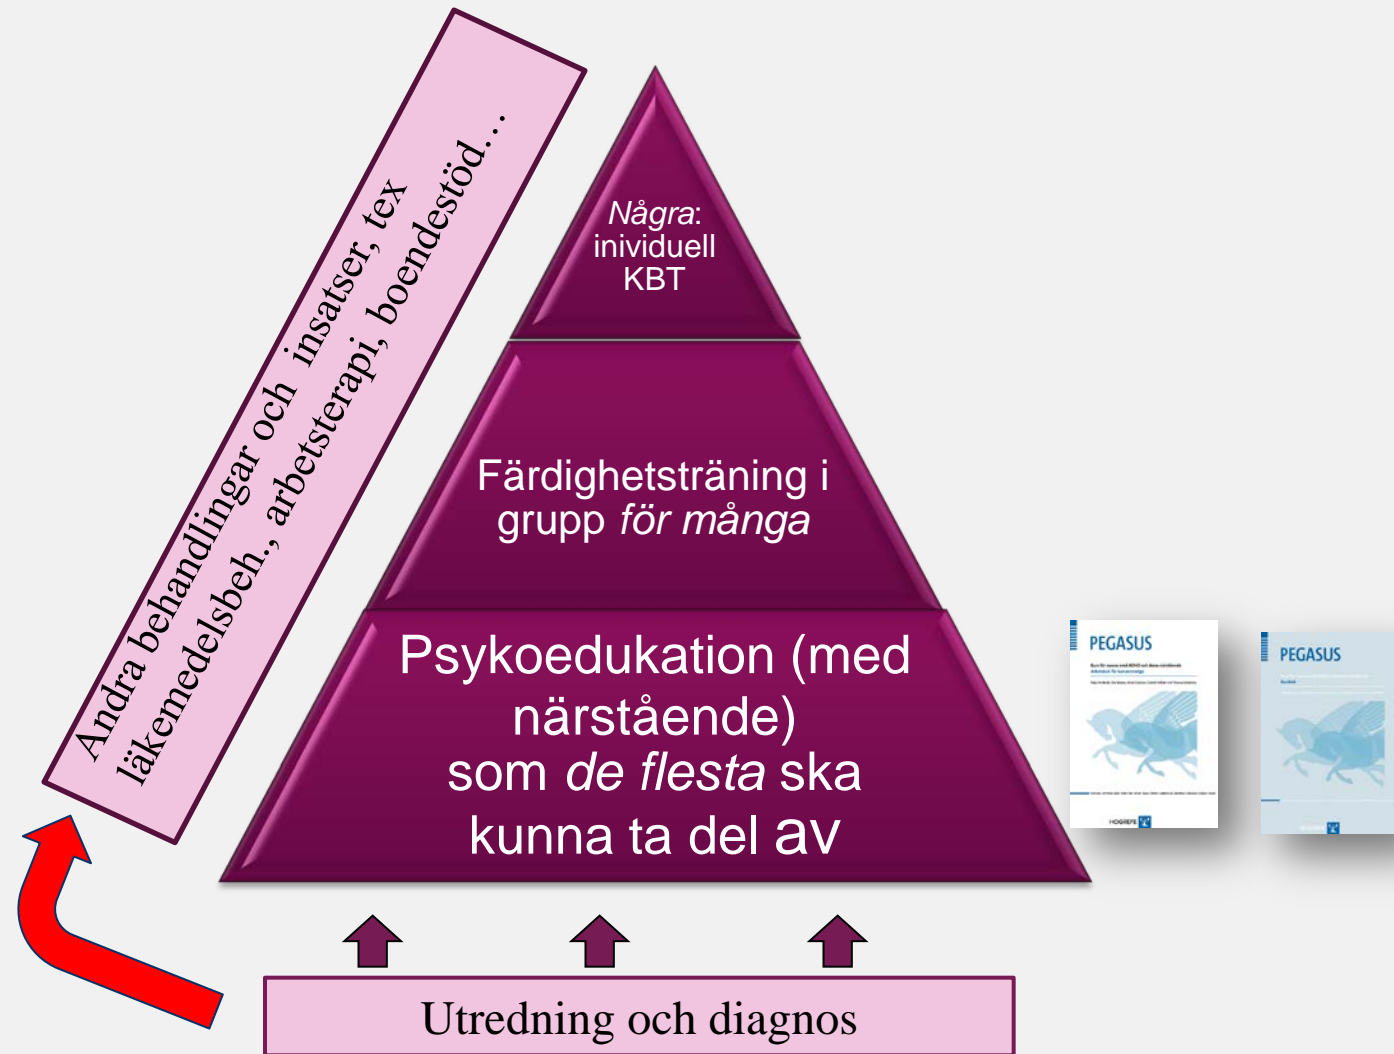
Andra behandlingar och insatser, tex läkemedelsbeh., arbetsterapi, boendestöd…

*Några*: inividuell KBT

Färdighetsträning i grupp *för många*

Psykoedukation (med närstående) som *de flesta* ska kunna ta del av

PEGASUS

PEGASUS

Utredning och diagnos